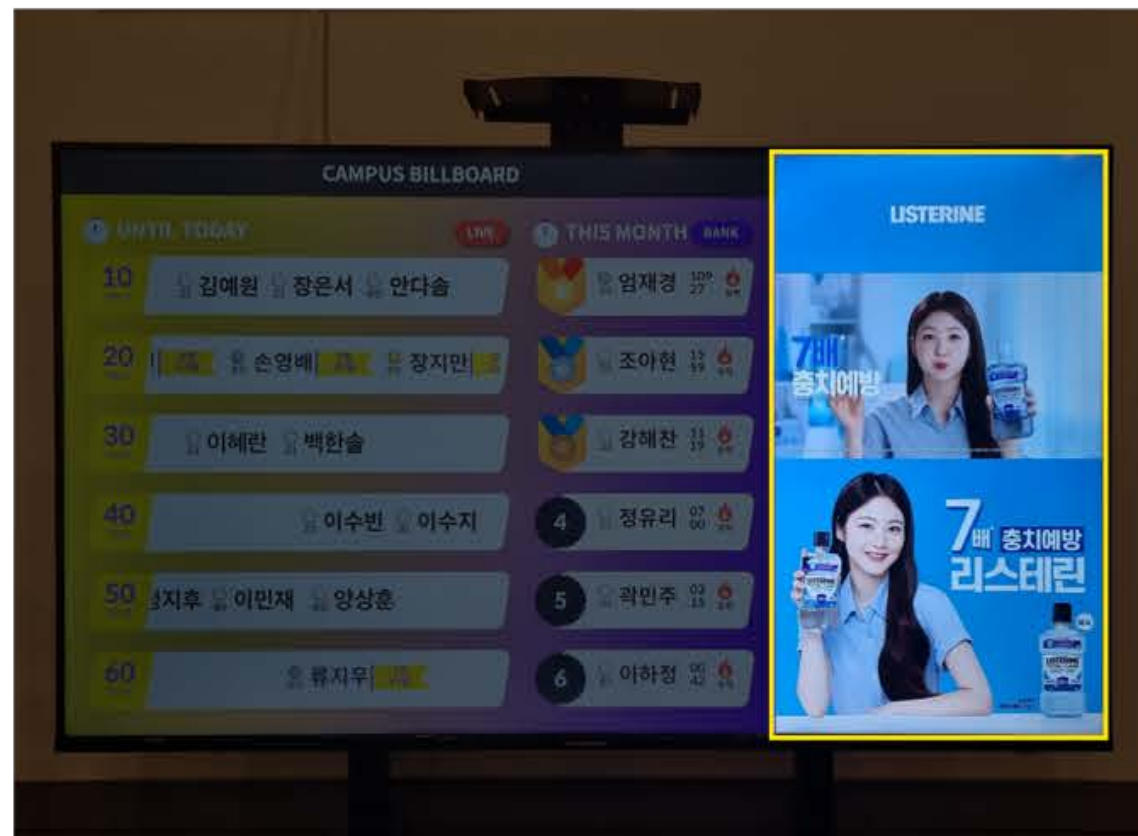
CAMPUS BILLBOARD

UNTIL TODAY LIVE

10 김예원 장은서 안다솜

20 손영배 장지민

30 이혜란 백한솔

40 이수빈 이수지

50 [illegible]지후 이민재 양상훈

60 류지우

THIS MONTH RANK

엄재경

조아현

강혜찬

4 정유리

5 곽민주

6 이하정

LISTERINE

7배 충치예방

7배 충치예방 리스테린